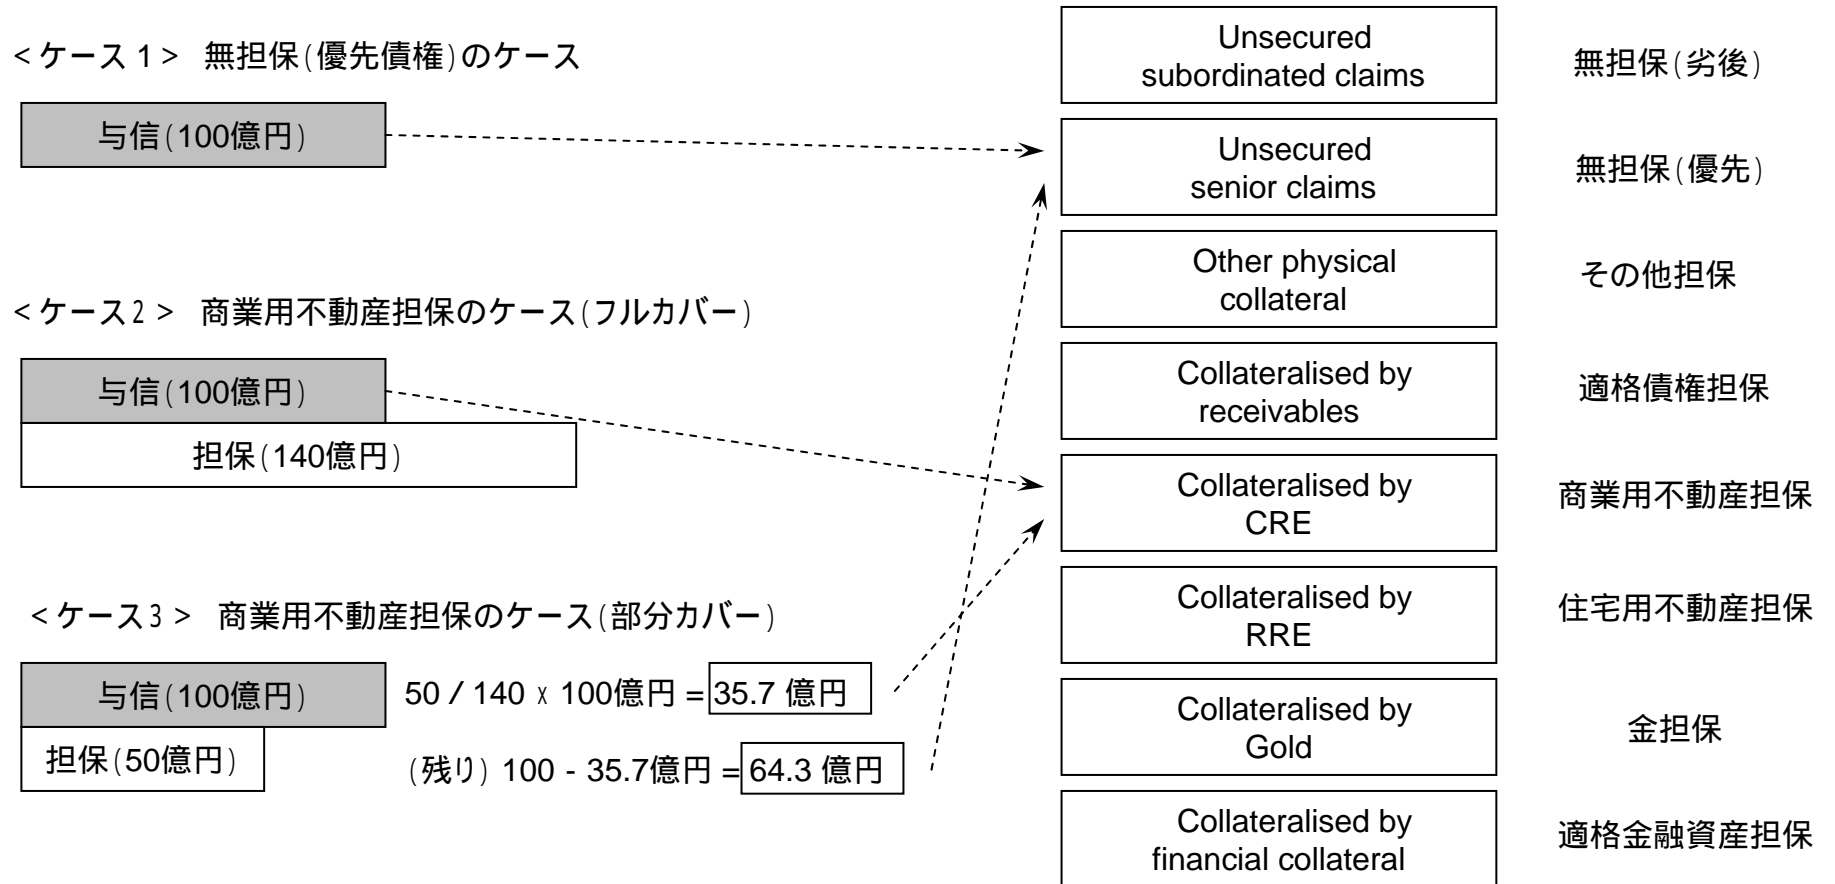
＜ケース１＞ 無担保(優先債権)のケース

与信(100億円)

＜ケース2＞ 商業用不動産担保のケース(フルカバー)

与信(100億円)

担保(140億円)

＜ケース3＞ 商業用不動産担保のケース(部分カバー)

与信(100億円)

担保(50億円)

50 / 140 x 100億円 = 35.7 億円

(残り) 100 - 35.7億円 = 64.3 億円

Unsecured subordinated claims — 無担保(劣後)

Unsecured senior claims — 無担保(優先)

Other physical collateral — その他担保

Collateralised by receivables — 適格債権担保

Collateralised by CRE — 商業用不動産担保

Collateralised by RRE — 住宅用不動産担保

Collateralised by Gold — 金担保

Collateralised by financial collateral — 適格金融資産担保